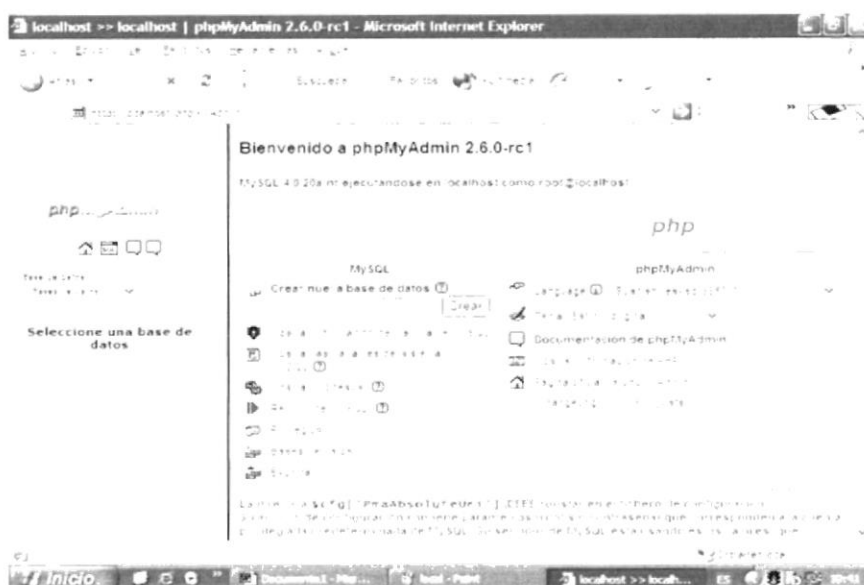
localhost >> localhost | phpMyAdmin 2.6.0-rc1 - Microsoft Internet Explorer

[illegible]

Búsqueda Favoritos Multimedia

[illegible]

Bienvenido a phpMyAdmin 2.6.0-rc1

MySQL 4.0.20a-nt ejecutándose en localhost como root@localhost

php

php

MySQL

Crear nueva base de datos

Crear

phpMyAdmin

Language

Documentación de phpMyAdmin

Seleccione una base de datos

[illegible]

Inicio

localhost >> localh...